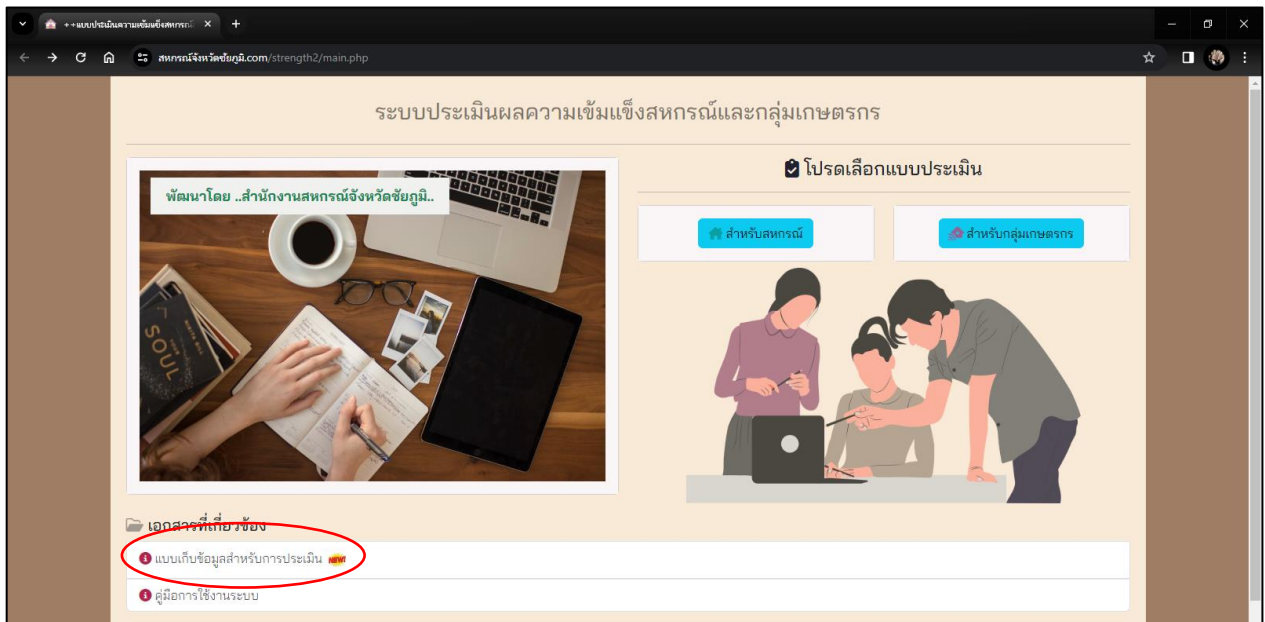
++แบบประเมินความเข้มแข็งสหกรณ์ ×
+
สหกรณ์จังหวัดชัยภูมิ.com/strength2/main.php

ระบบประเมินผลความเข้มแข็งสหกรณ์และกลุ่มเกษตรกร

พัฒนาโดย ..สำนักงานสหกรณ์จังหวัดชัยภูมิ..

SOUL

โปรดเลือกแบบประเมิน

สำหรับสหกรณ์

สำหรับกลุ่มเกษตรกร

เอกสารที่เกี่ยวข้อง

แบบเก็บข้อมูลสำหรับการประเมิน NEW!

คู่มือการใช้งานระบบ